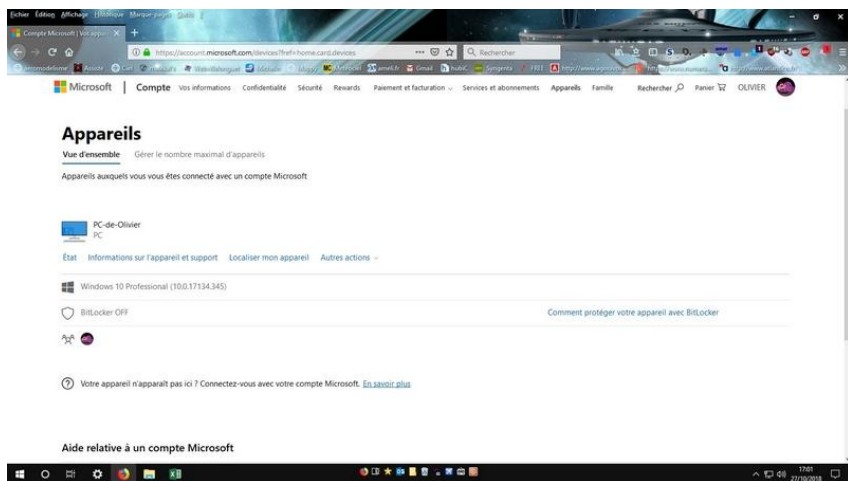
Fichier Édition Affichage Historique Marque-pages Outils ?

Compte Microsoft | Vos appa... ×

https://account.microsoft.com/devices?ref=home.card.devices

Rechercher

Microsoft | Compte Vos informations Confidentialité Sécurité Rewards Paiement et facturation Services et abonnements Appareils Famille Rechercher Panier OLIVIER

Appareils

Vue d'ensemble Gérer le nombre maximal d'appareils

Appareils auxquels vous vous êtes connecté avec un compte Microsoft

PC-de-Olivier
PC

État Informations sur l'appareil et support Localiser mon appareil Autres actions

Windows 10 Professional (10.0.17134.345)

BitLocker OFF

Comment protéger votre appareil avec BitLocker

Votre appareil n'apparaît pas ici ? Connectez-vous avec votre compte Microsoft. En savoir plus

Aide relative à un compte Microsoft

17:01
27/10/2018